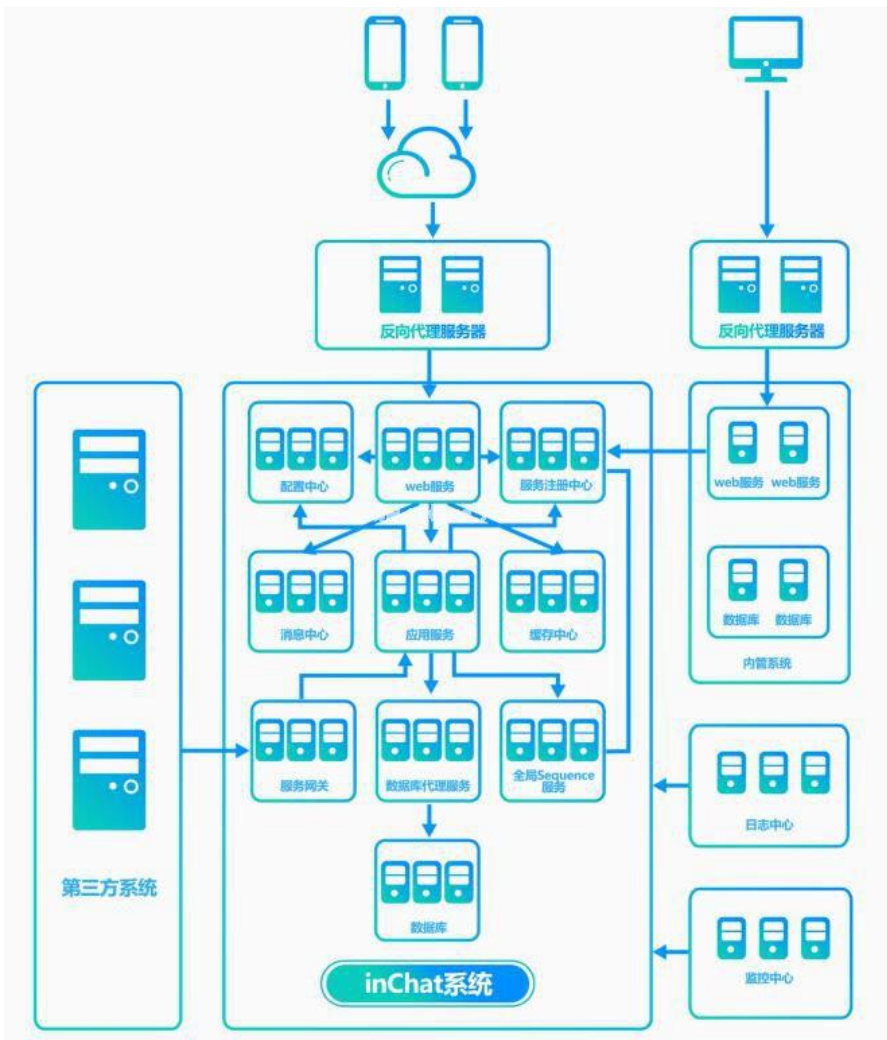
反向代理服务器

反向代理服务器

配置中心

web服务

服务注册中心

web服务

web服务

消息中心

应用服务

缓存中心

数据库

数据库

内管系统

服务网关

数据库代理服务

全局Sequence服务

日志中心

第三方系统

数据库

监控中心

inChat系统